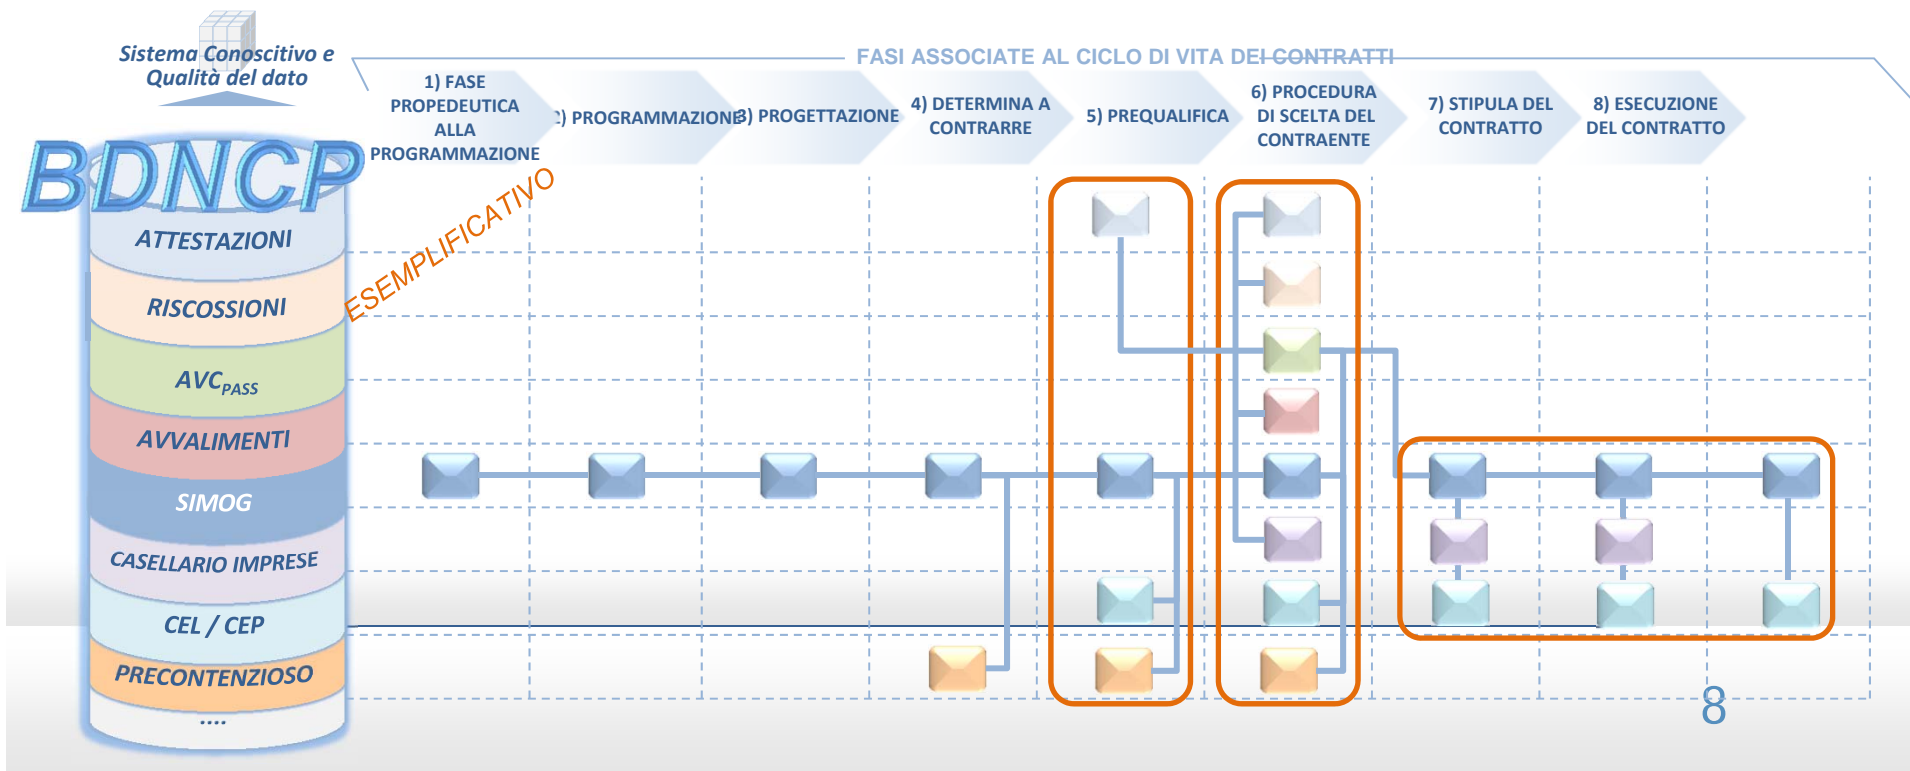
Sistema Conoscitivo e Qualità del dato

FASI ASSOCIATE AL CICLO DI VITA DEI CONTRATTI

1) FASE PROPEDEUTICA ALLA PROGRAMMAZIONE

2) PROGRAMMAZIONE

3) PROGETTAZIONE

4) DETERMINA A CONTRARRE

5) PREQUALIFICA

6) PROCEDURA DI SCELTA DEL CONTRAENTE

7) STIPULA DEL CONTRATTO

8) ESECUZIONE DEL CONTRATTO

BDNCP

ESEMPLIFICATIVO

ATTESTAZIONI

RISCOSSIONI

$AVC_{PASS}$

AVVALIMENTI

SIMOG

CASELLARIO IMPRESE

CEL / CEP

PRECONTENZIOSO

....

8